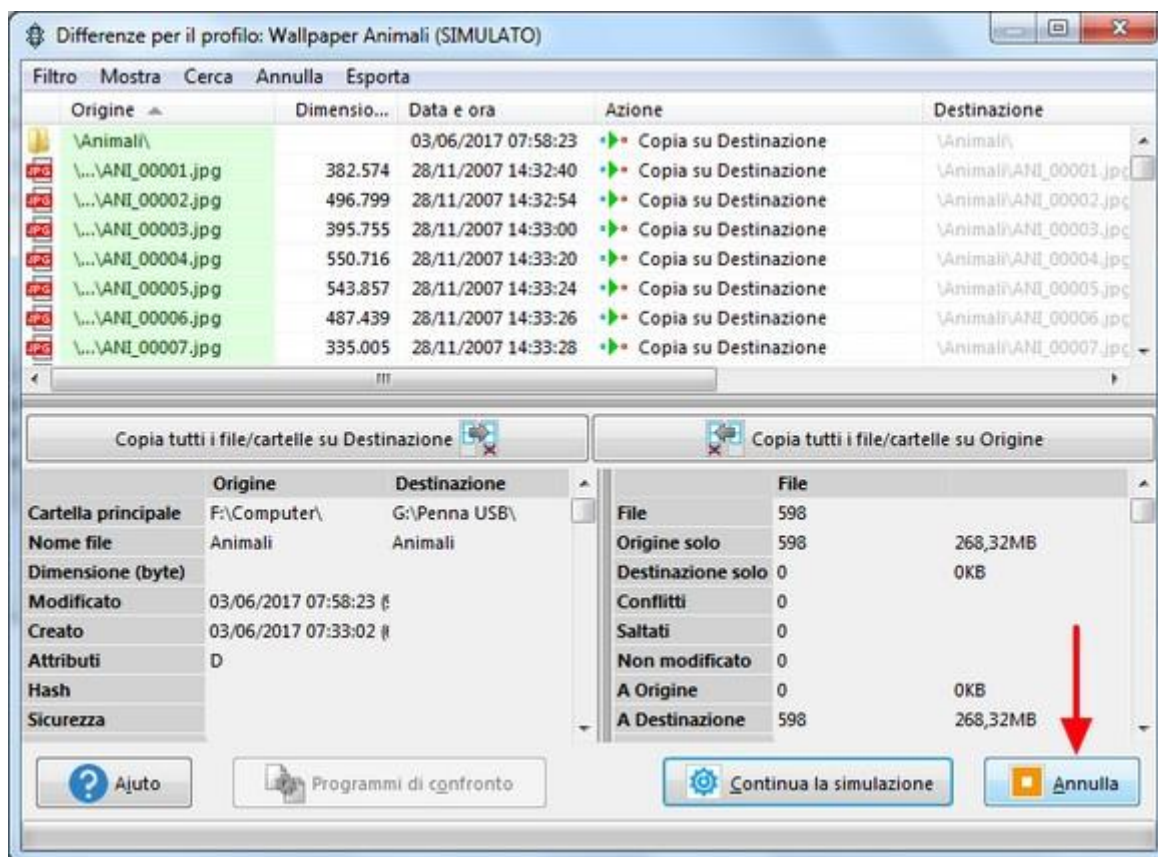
Differenze per il profilo: Wallpaper Animali (SIMULATO)

Filtro Mostra Cerca Annulla Esporta

| Origine | Dimensio... | Data e ora | Azione | Destinazione |
|---|---|---|---|---|
| \Animali\ | | 03/06/2017 07:58:23 | Copia su Destinazione | \Animali\ |
| \...\ANI_00001.jpg | 382.574 | 28/11/2007 14:32:40 | Copia su Destinazione | \Animali\ANI_00001.jpg |
| \...\ANI_00002.jpg | 496.799 | 28/11/2007 14:32:54 | Copia su Destinazione | \Animali\ANI_00002.jpg |
| \...\ANI_00003.jpg | 395.755 | 28/11/2007 14:33:00 | Copia su Destinazione | \Animali\ANI_00003.jpg |
| \...\ANI_00004.jpg | 550.716 | 28/11/2007 14:33:20 | Copia su Destinazione | \Animali\ANI_00004.jpg |
| \...\ANI_00005.jpg | 543.857 | 28/11/2007 14:33:24 | Copia su Destinazione | \Animali\ANI_00005.jpg |
| \...\ANI_00006.jpg | 487.439 | 28/11/2007 14:33:26 | Copia su Destinazione | \Animali\ANI_00006.jpg |
| \...\ANI_00007.jpg | 335.005 | 28/11/2007 14:33:28 | Copia su Destinazione | \Animali\ANI_00007.jpg |

Copia tutti i file/cartelle su Destinazione

Copia tutti i file/cartelle su Origine

| | Origine | Destinazione |
|---|---|---|
| Cartella principale | F:\Computer\ | G:\Penna USB\ |
| Nome file | Animali | Animali |
| Dimensione (byte) | | |
| Modificato | 03/06/2017 07:58:23 ( | |
| Creato | 03/06/2017 07:33:02 ( | |
| Attributi | D | |
| Hash | | |
| Sicurezza | | |

| | File | |
|---|---|---|
| File | 598 | |
| Origine solo | 598 | 268,32MB |
| Destinazione solo | 0 | 0KB |
| Conflitti | 0 | |
| Saltati | 0 | |
| Non modificato | 0 | |
| A Origine | 0 | 0KB |
| A Destinazione | 598 | 268,32MB |

Aiuto

Programmi di confronto

Continua la simulazione

Annulla